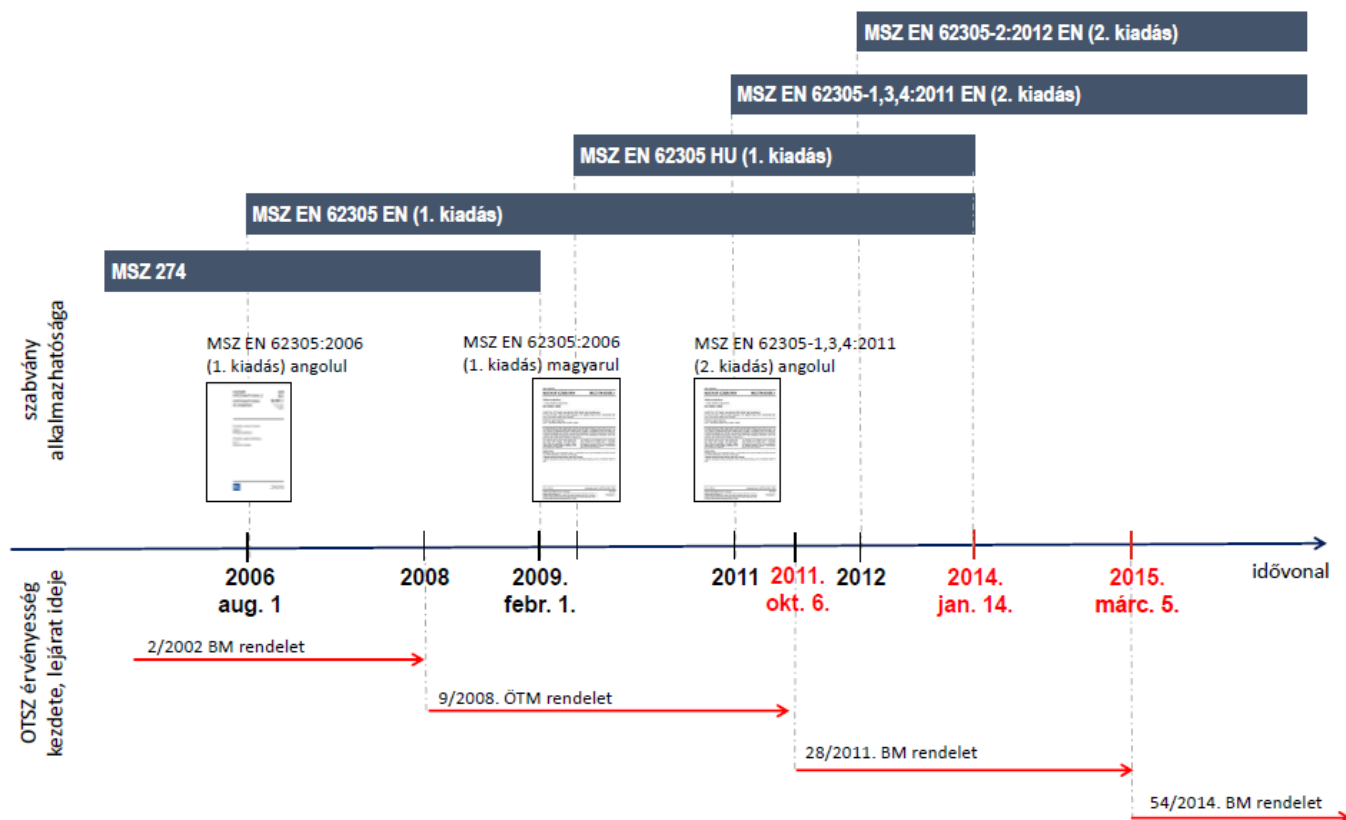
MSZ EN 62305-2:2012 EN (2. kiadás)

MSZ EN 62305-1,3,4:2011 EN (2. kiadás)

MSZ EN 62305 HU (1. kiadás)

MSZ EN 62305 EN (1. kiadás)

MSZ 274

szabvány alkalmazhatósága

MSZ EN 62305:2006 (1. kiadás) angolul

MSZ EN 62305:2006 (1. kiadás) magyarul

MSZ EN 62305-1,3,4:2011 (2. kiadás) angolul

2006 aug. 1

2008

2009. febr. 1.

2011

2011. okt. 6.

2012

2014. jan. 14.

2015. márc. 5.

idővonal

OTSZ érvényesség kezdete, lejárat ideje

2/2002 BM rendelet

9/2008. ÖTM rendelet

28/2011. BM rendelet

54/2014. BM rendelet